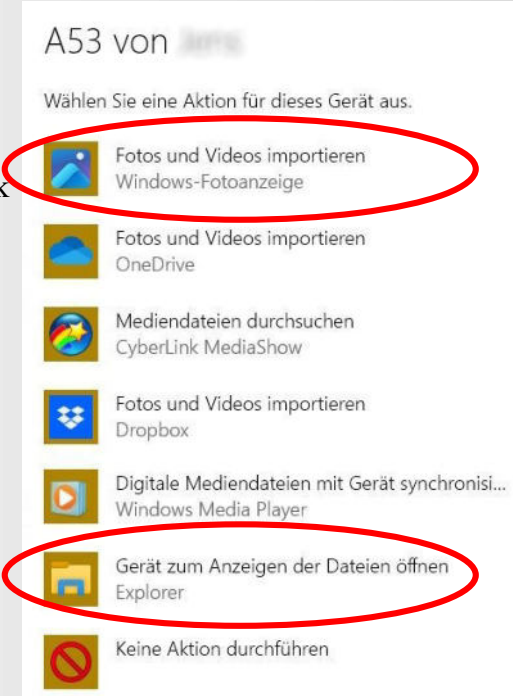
A53 von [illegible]

Wählen Sie eine Aktion für dieses Gerät aus.

Fotos und Videos importieren
Windows-Fotoanzeige

Fotos und Videos importieren
OneDrive

Mediendateien durchsuchen
CyberLink MediaShow

Fotos und Videos importieren
Dropbox

Digitale Mediendateien mit Gerät synchronisi...
Windows Media Player

Gerät zum Anzeigen der Dateien öffnen
Explorer

Keine Aktion durchführen